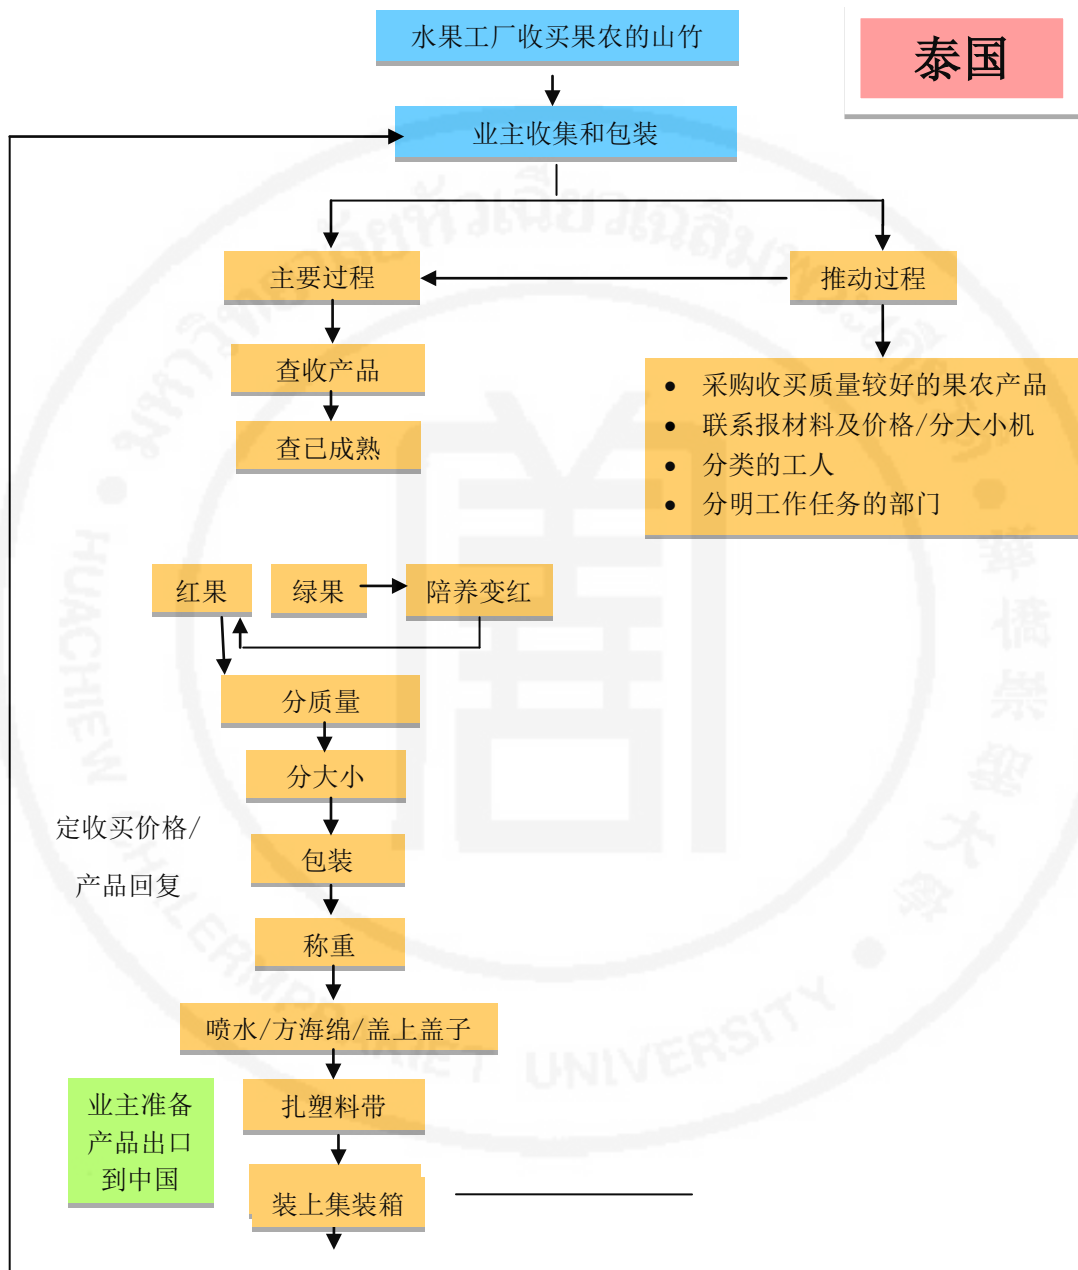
泰国

水果工厂收买果农的山竹

业主收集和包装

主要过程

推动过程

查收产品

查已成熟

- 采购收买质量较好的果农产品
- 联系报材料及价格/分大小机
- 分类的工人
- 分明工作任务的部门

红果

绿果

陪养变红

分质量

分大小

定收买价格/

产品回复

包装

称重

喷水/方海绵/盖上盖子

业主准备产品出口到中国

扎塑料带

装上集装箱

HUACHIEW CHALERMPRAKIET UNIVERSITY

華僑崇聖大學